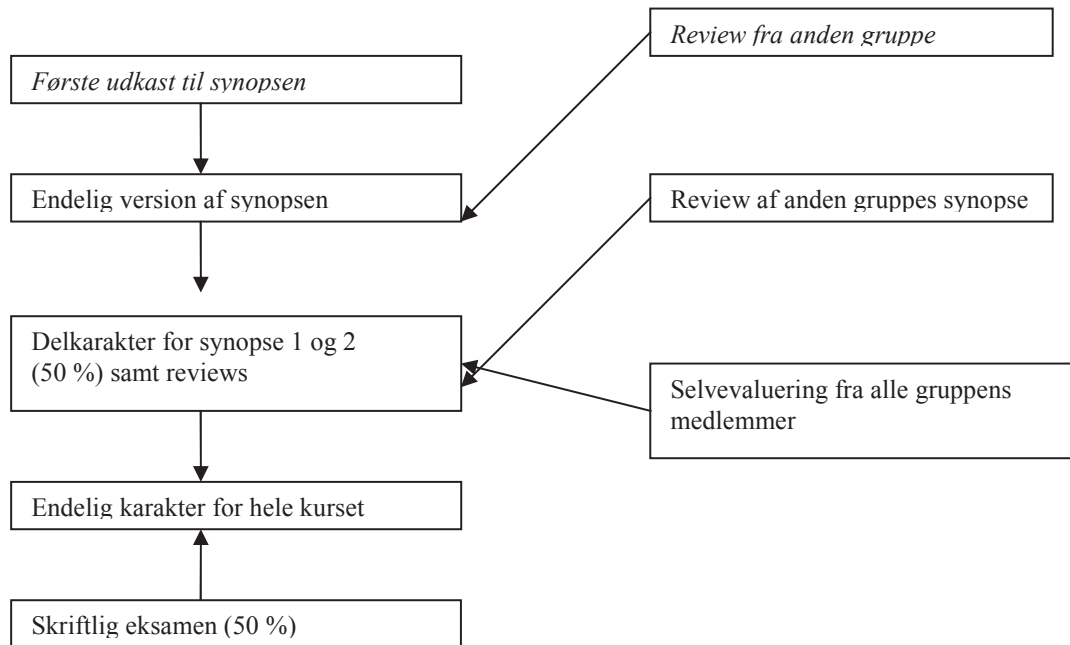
Review fra anden gruppe

Første udkast til synopsen

Endelig version af synopsen

Review af anden gruppes synopse

Delkarakter for synopse 1 og 2 (50 %) samt reviews

Selvevaluering fra alle gruppens medlemmer

Endelig karakter for hele kurset

Skriftlig eksamen (50 %)